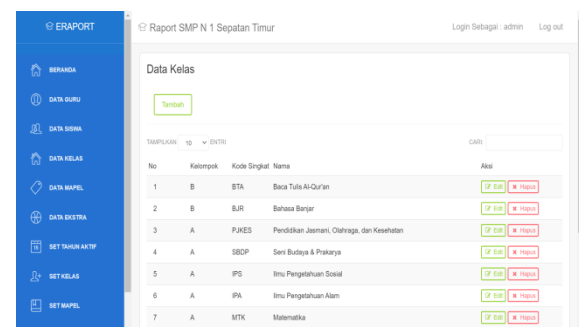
ERAPORT

BERANDA
DATA GURU
DATA SISWA
DATA KELAS
DATA MAPEL
DATA EKSTRA
SET TAHUN AKTIF
SET KELAS
SET MAPEL

Raport SMP N 1 Sepatan Timur

Login Sebagai : admin Log out

Data Kelas

Tambah

TAMPILKAN 10 ENTRI

CARI:

| No | Kelompok | Kode Singkat | Nama | Aksi |
|---|---|---|---|---|
| 1 | B | BTA | Baca Tulis Al-Qur'an | Edit Hapus |
| 2 | B | BJR | Bahasa Banjar | Edit Hapus |
| 3 | A | PJKES | Pendidikan Jasmani, Olahraga, dan Kesehatan | Edit Hapus |
| 4 | A | SBDP | Seni Budaya & Prakarya | Edit Hapus |
| 5 | A | IPS | Ilmu Pengetahuan Sosial | Edit Hapus |
| 6 | A | IPA | Ilmu Pengetahuan Alam | Edit Hapus |
| 7 | A | MTK | Matematika | Edit Hapus |